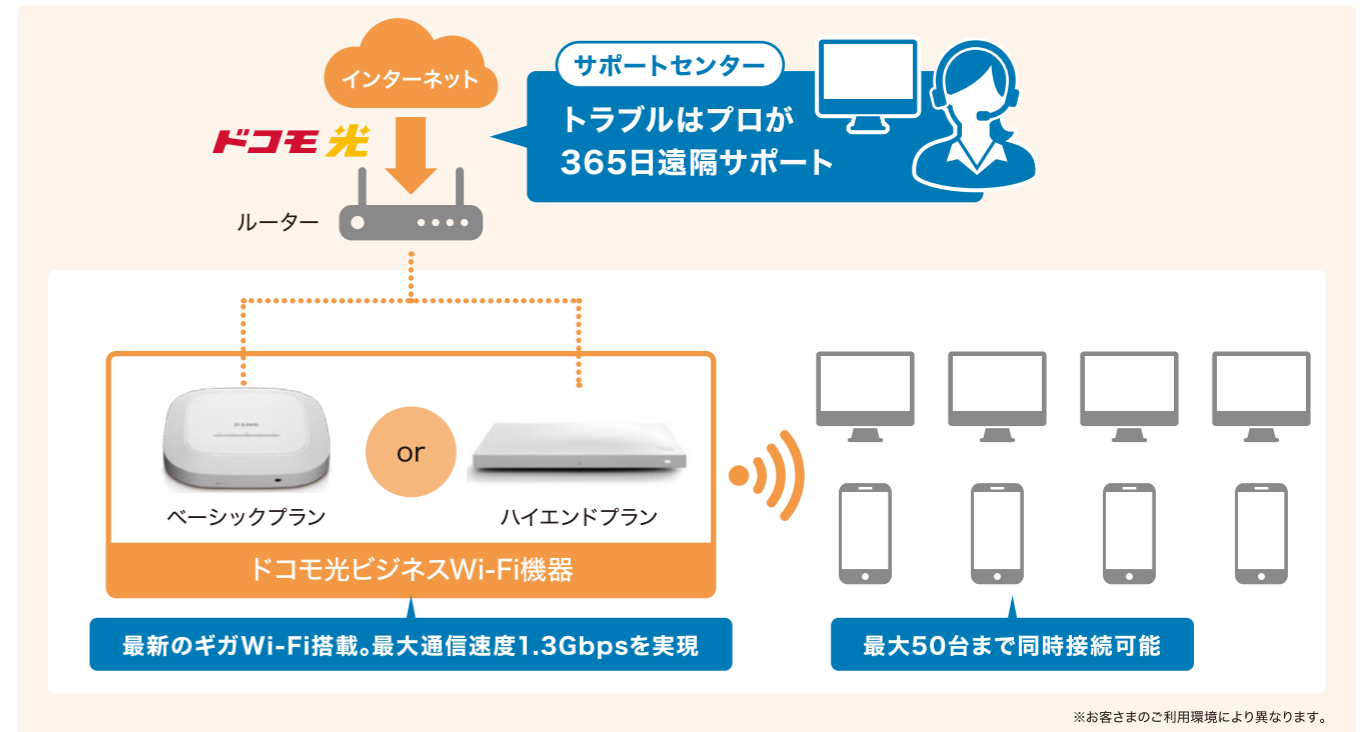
インターネット

ドコモ光

ルーター

サポートセンター

トラブルはプロが
365日遠隔サポート

ベーシックプラン

or

ハイエンドプラン

ドコモ光ビジネスWi-Fi機器

最新のギガWi-Fi搭載。最大通信速度1.3Gbpsを実現

最大50台まで同時接続可能

※お客さまのご利用環境により異なります。